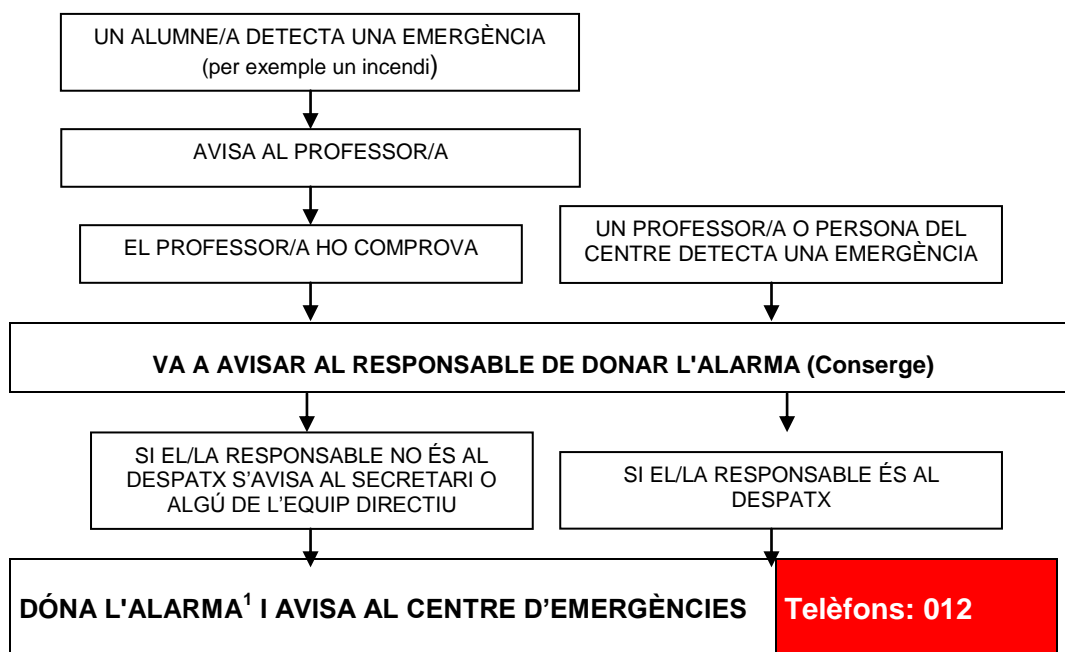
UN ALUMNE/A DETECTA UNA EMERGÈNCIA
(per exemple un incendi)

AVISA AL PROFESSOR/A

EL PROFESSOR/A HO COMPROVA

UN PROFESSOR/A O PERSONA DEL CENTRE DETECTA UNA EMERGÈNCIA

VA A AVISAR AL RESPONSABLE DE DONAR L'ALARMA (Conserge)

SI EL/LA RESPONSABLE NO ÉS AL DESPATX S'AVISA AL SECRETARI O ALGÚ DE L'EQUIP DIRECTIU

SI EL/LA RESPONSABLE ÉS AL DESPATX

DÓNA L'ALARMA$^1$ I AVISA AL CENTRE D'EMERGÈNCIES

Telèfons: 012